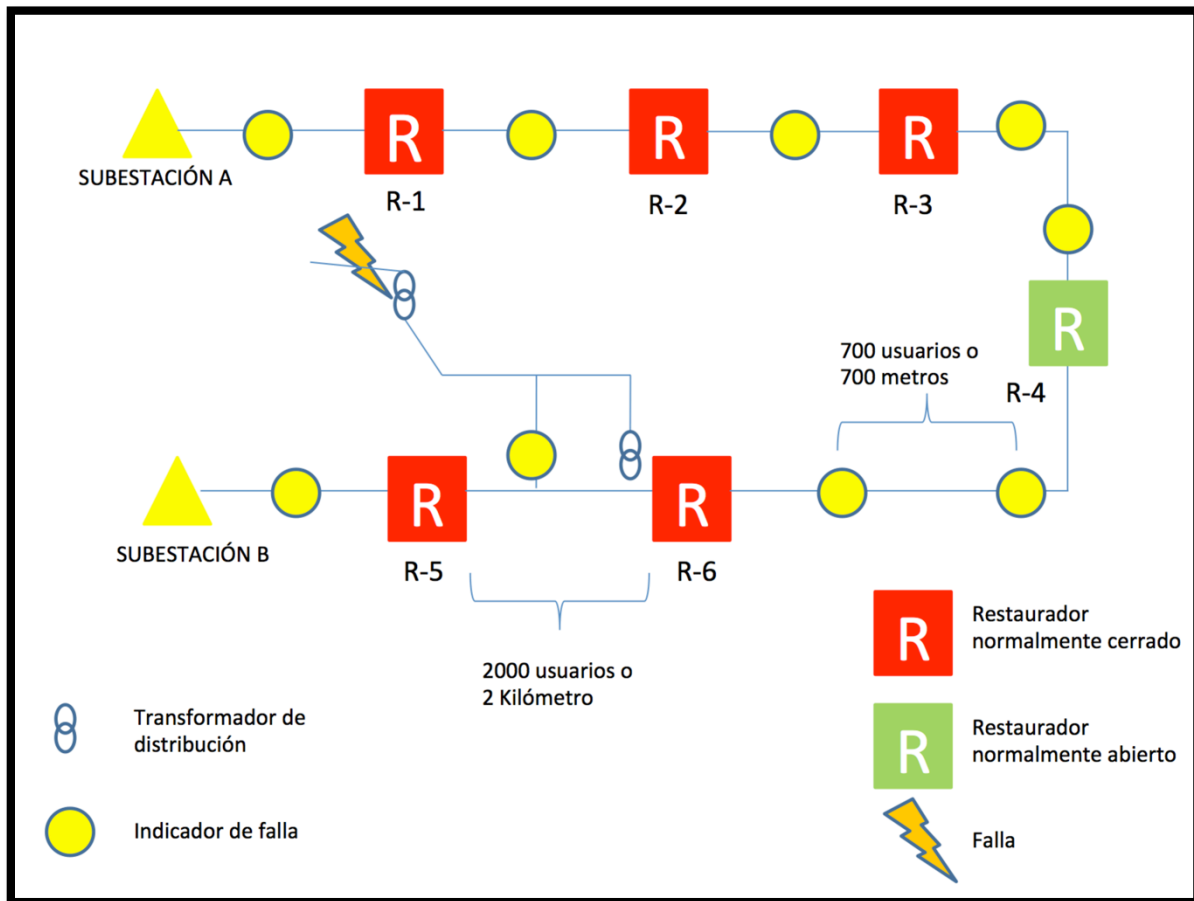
SUBESTACIÓN A

R
R-1

R
R-2

R
R-3

R
R-4

700 usuarios o 700 metros

SUBESTACIÓN B

R
R-5

R
R-6

2000 usuarios o 2 Kilómetro

Transformador de distribución

Indicador de falla

R
Restaurador normalmente cerrado

R
Restaurador normalmente abierto

Falla